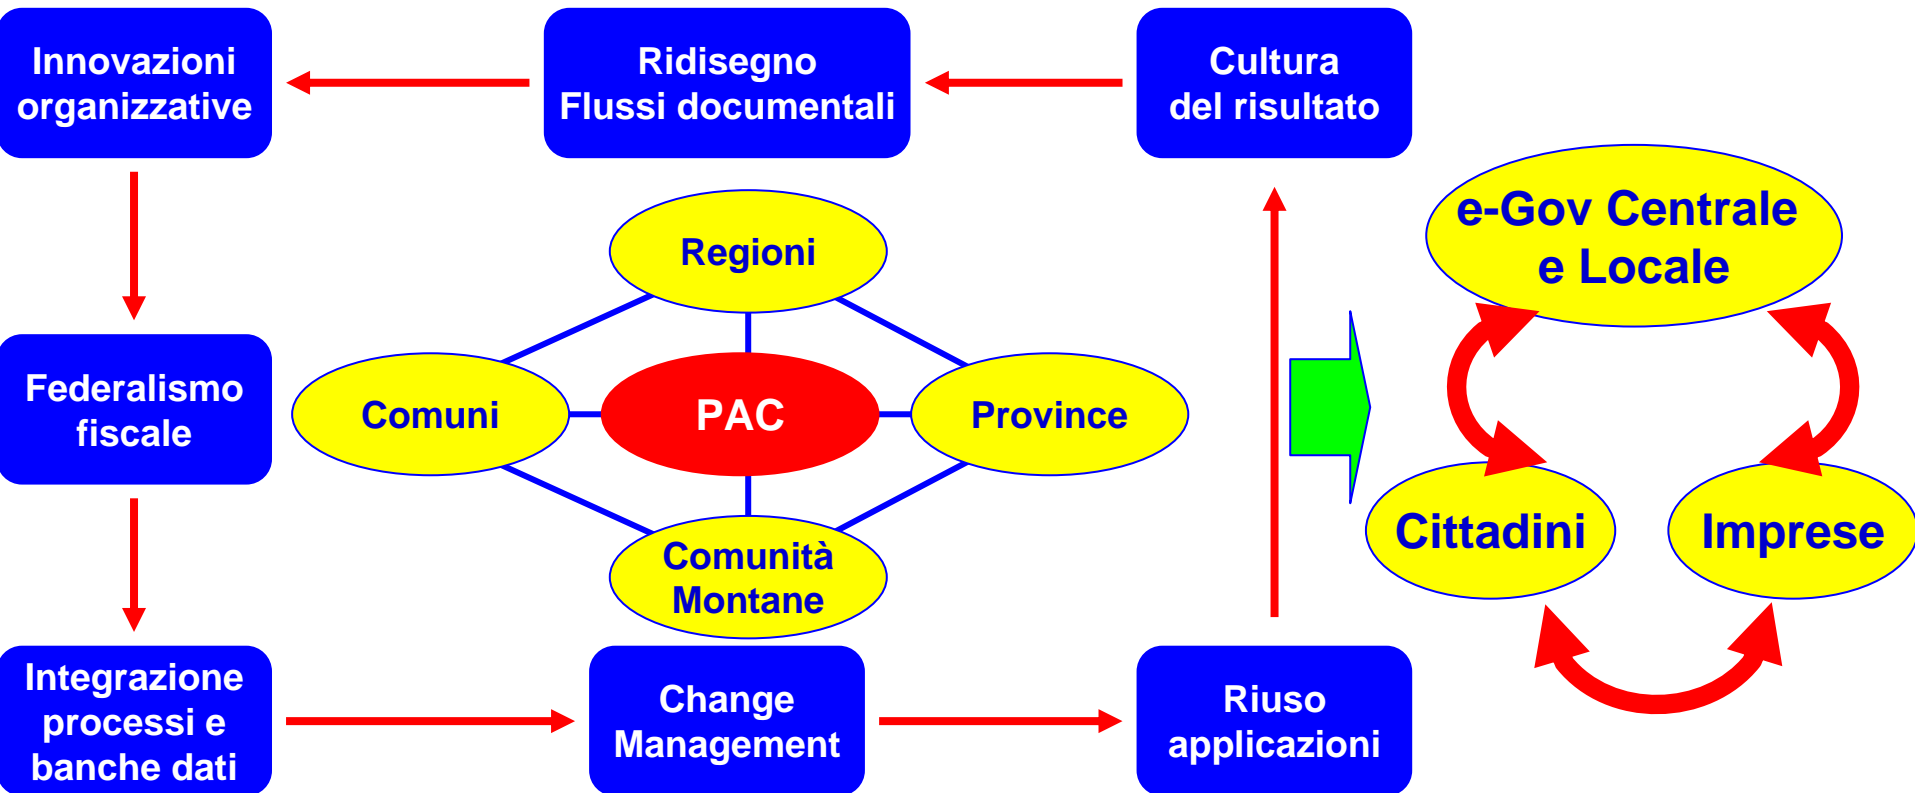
Innovazioni organizzative

Ridisegno Flussi documentali

Cultura del risultato

Regioni

e-Gov Centrale e Locale

Federalismo fiscale

Comuni

PAC

Province

Comunità Montane

Cittadini

Imprese

Integrazione processi e banche dati

Change Management

Riuso applicazioni